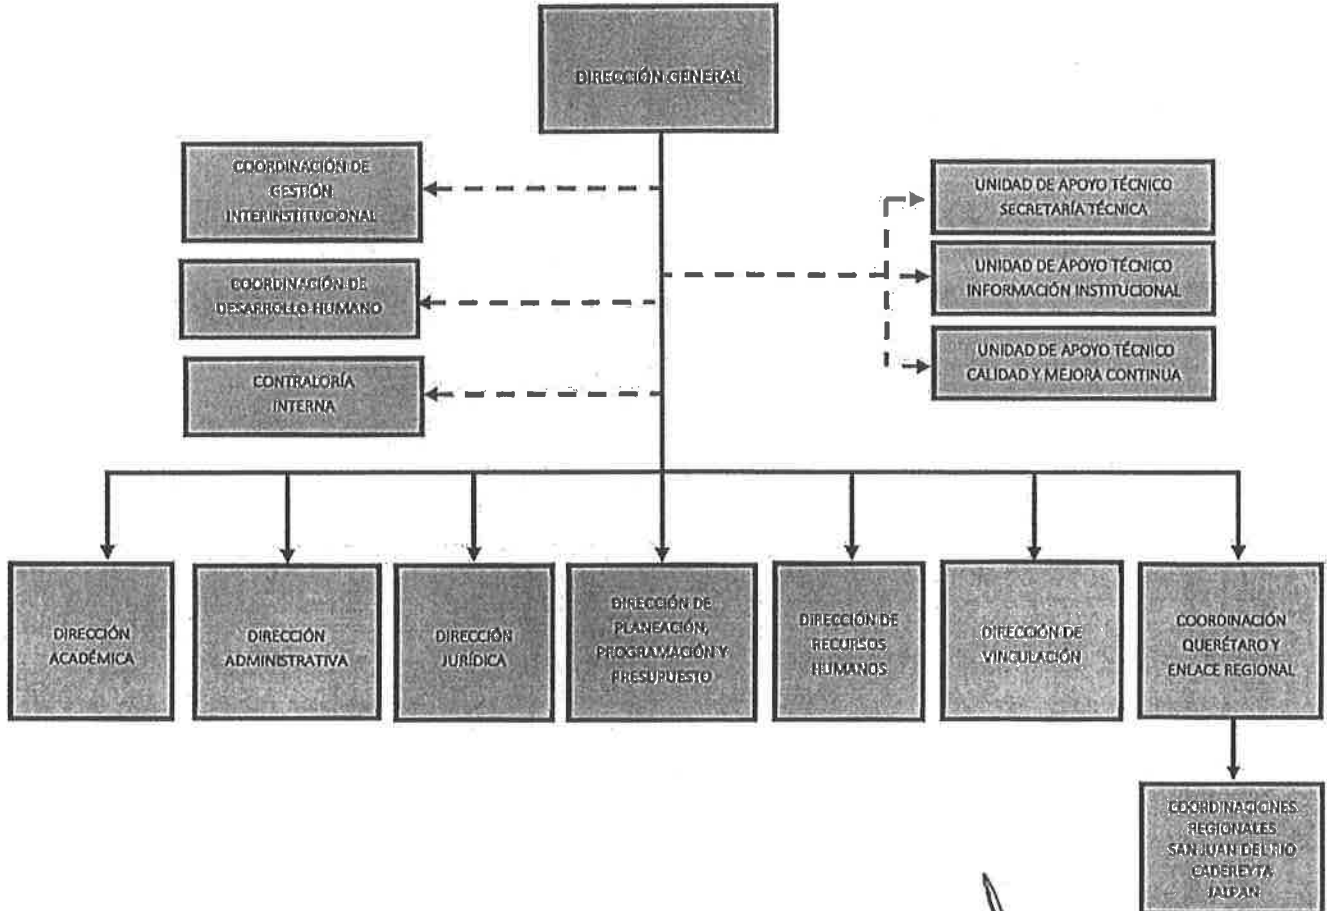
DIRECCIÓN GENERAL

COORDINACIÓN DE GESTIÓN INTERINSTITUCIONAL

COORDINACIÓN DE DESARROLLO HUMANO

CONTRALORÍA INTERNA

UNIDAD DE APOYO TÉCNICO SECRETARÍA TÉCNICA

UNIDAD DE APOYO TÉCNICO INFORMACIÓN INSTITUCIONAL

UNIDAD DE APOYO TÉCNICO CALIDAD Y MEJORA CONTINUA

DIRECCIÓN ACADÉMICA

DIRECCIÓN ADMINISTRATIVA

DIRECCIÓN JURÍDICA

DIRECCIÓN DE PLANEACIÓN, PROGRAMACIÓN Y PRESUPUESTO

DIRECCIÓN DE RECURSOS HUMANOS

DIRECCIÓN DE VINCULACIÓN

COORDINACIÓN QUERÉTARO Y ENLACE REGIONAL

COORDINACIONES REGIONALES SAN JUAN DEL RIO CADEREYTA JALPAN